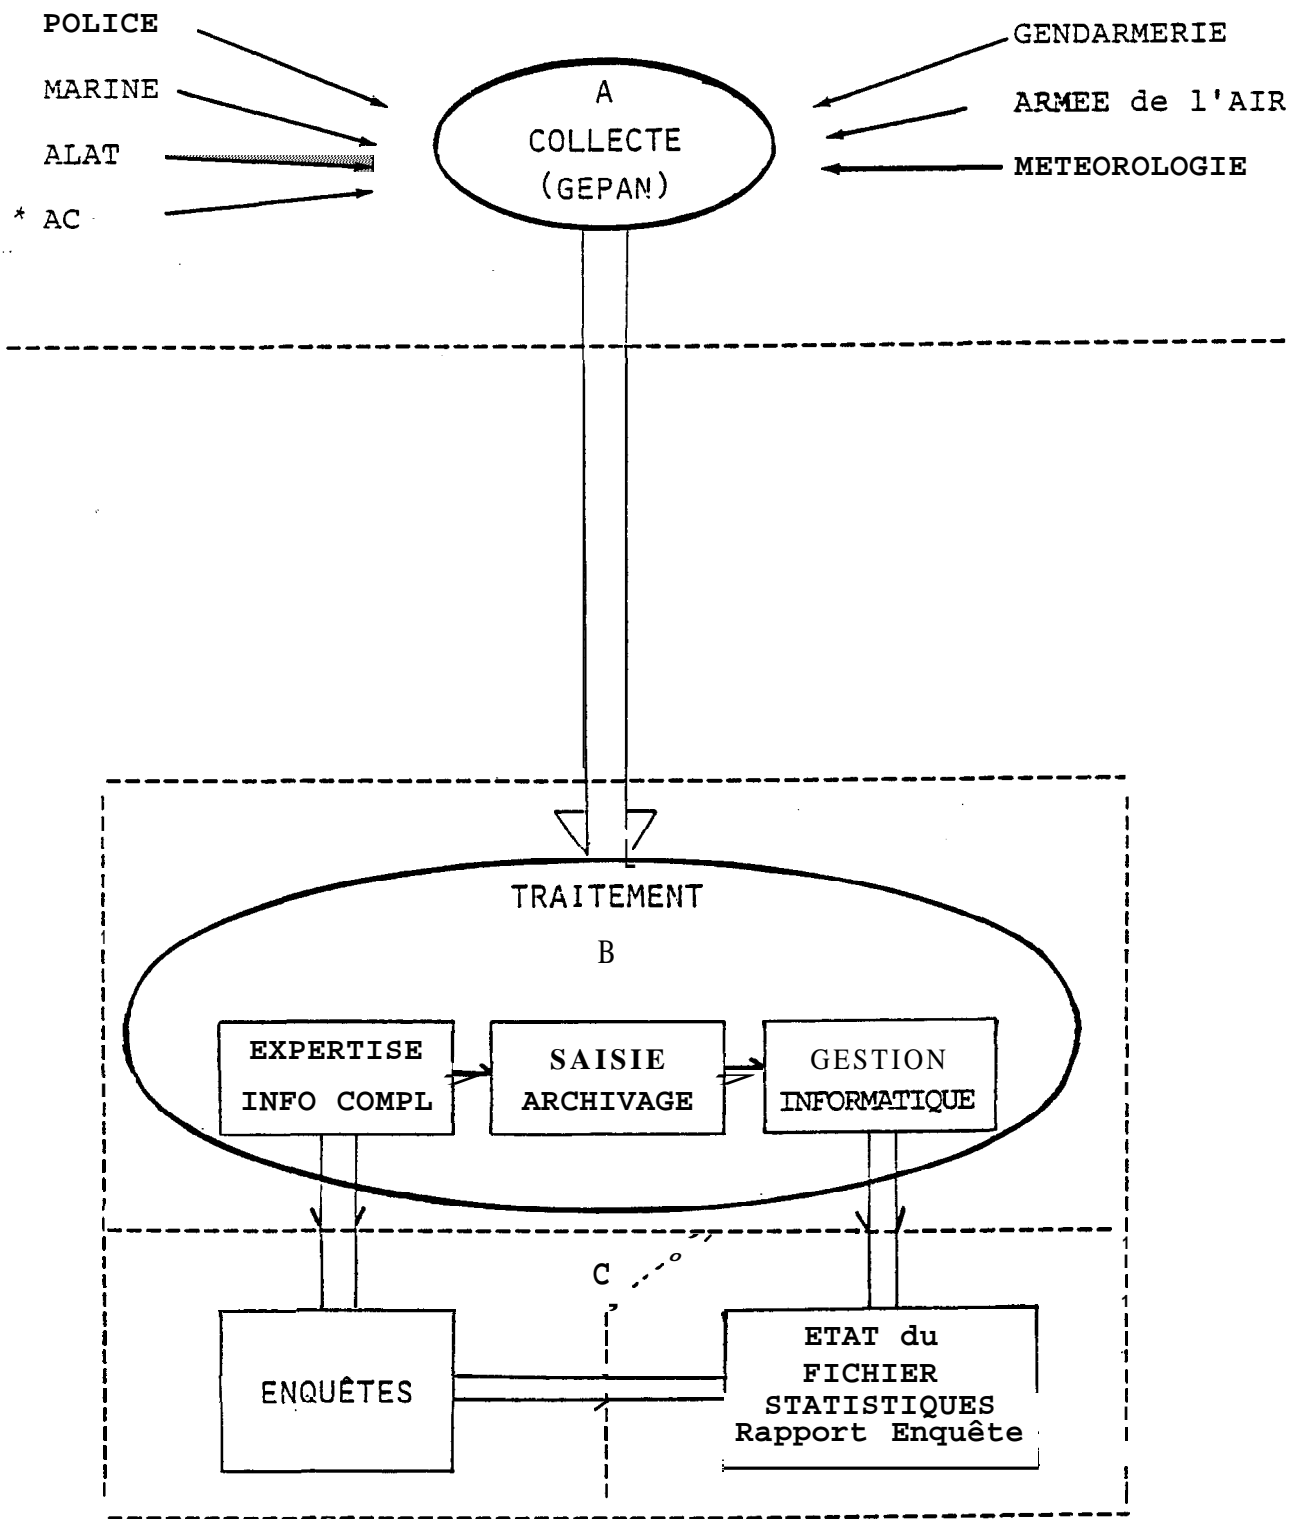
POLICE
MARINE
ALAT
* AC

A
COLLECTE
(GEPAN)

GENDARMERIE
ARMEE de l'AIR
METEOROLOGIE

TRAITEMENT
B

EXPERTISE
INFO COMPL

SAISIE
ARCHIVAGE

GESTION
INFORMATIQUE

C

ENQUÊTES

ETAT du
FICHIER
STATISTIQUES
Rapport Enquête